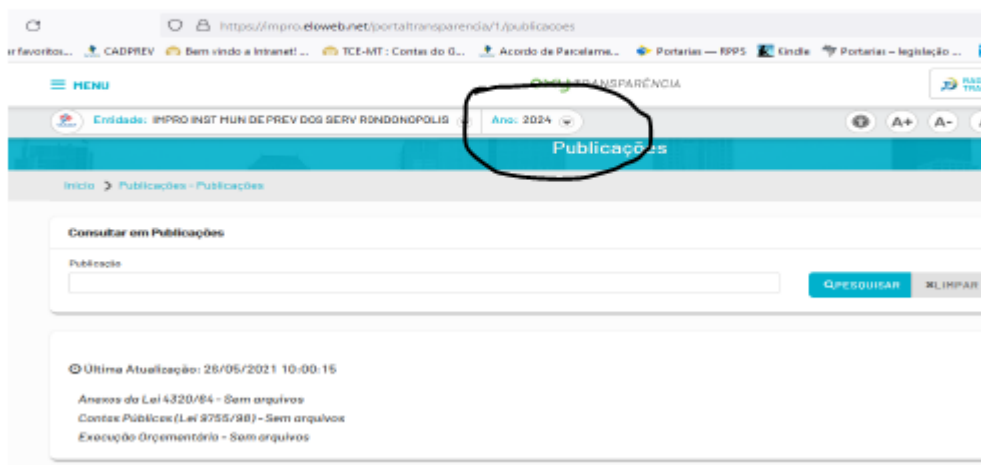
https://impro.eloweb.net/portaltransparencia/1/publicacoes

r favoritos... CADPREV Bem vindo a Intranet! ... TCE-MT : Contas do G... Acordo de Parcelame... Portarias — RPPS Kindle Portarias – legislação ...

MENU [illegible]TRANSPARÊNCIA

Entidade: IMPRO INST MUN DE PREV DOS SERV RONDONOPOLIS Ano: 2024 A+ A-

Publicações

Inicio > Publicações - Publicações

Consultar em Publicações

Publicação

PESQUISAR ✖LIMPAR

Última Atualização: 26/05/2021 10:00:15

Anexos da Lei 4320/64 - Sem arquivos
Contas Públicas (Lei 9755/98) - Sem arquivos
Execução Orçamentária - Sem arquivos